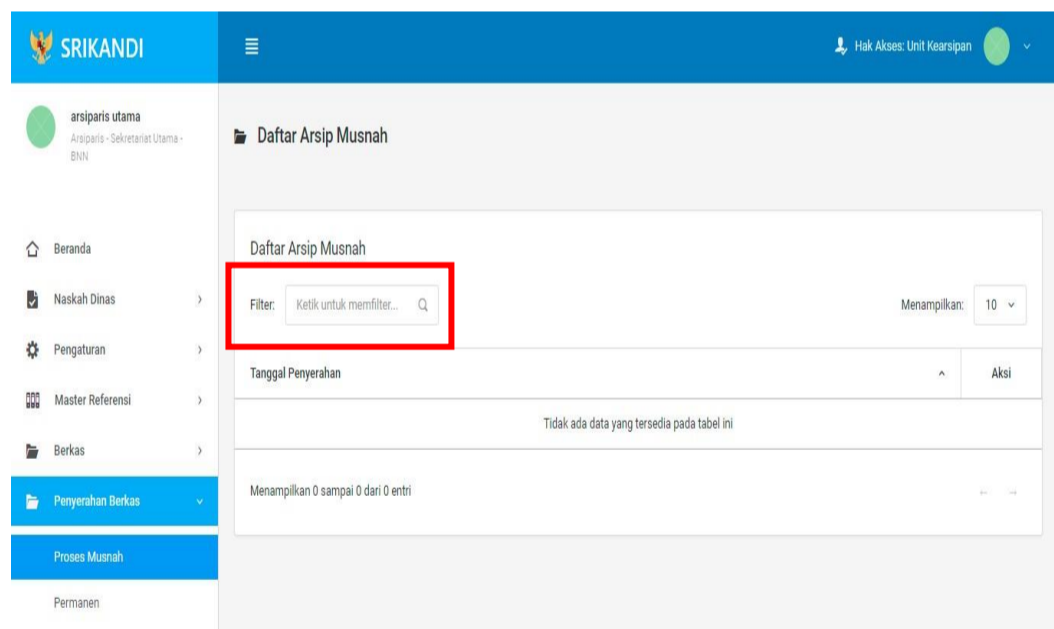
SRIKANDI

Hak Akses: Unit Kearsipan

arsiparis utama
Arsiparis - Sekretariat Utama - BNN

Beranda
Naskah Dinas
Pengaturan
Master Referensi
Berkas
Penyerahan Berkas
Proses Musnah
Permanen

Daftar Arsip Musnah

Daftar Arsip Musnah

Filter: Ketik untuk memfilter...

Menampilkan: 10

| Tanggal Penyerahan | Aksi |
|---|---|
| Tidak ada data yang tersedia pada tabel ini | |

Menampilkan 0 sampai 0 dari 0 entri